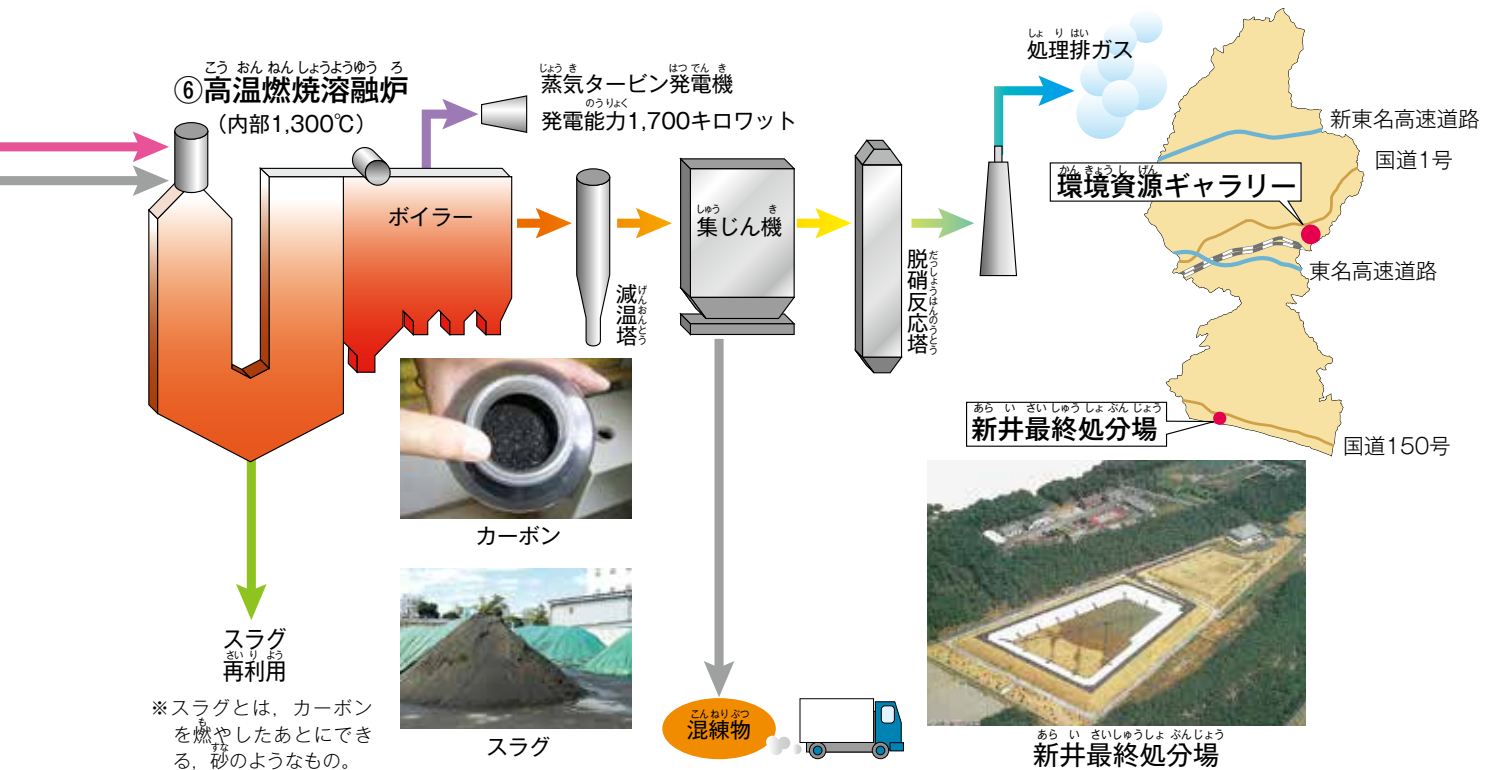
こう おん ねん しょうようゆう ろ
⑥高温燃焼溶融炉
（内部1,300℃）

じょう き　　　　はつ でん き
蒸気タービン発電機
のうりょく
発電能力1,700キロワット

しょ り はい
処理排ガス

新東名高速道路

国道1号

かん きょう し げん
環境資源ギャラリー

東名高速道路

ボイラー

しゅう　　き
集じん機

げん おん とう
減温塔

だっしょうはんのうとう
脱硝反応塔

あら い さいしゅうしょぶんじょう
新井最終処分場

国道150号

カーボン

スラグ

スラグ
さい り よう
再利用

※スラグとは，カーボンを燃やしたあとにできる，砂のようなもの。

こんねりぶつ
混練物

あら い さいしゅうしょ ぶんじょう
新井最終処分場